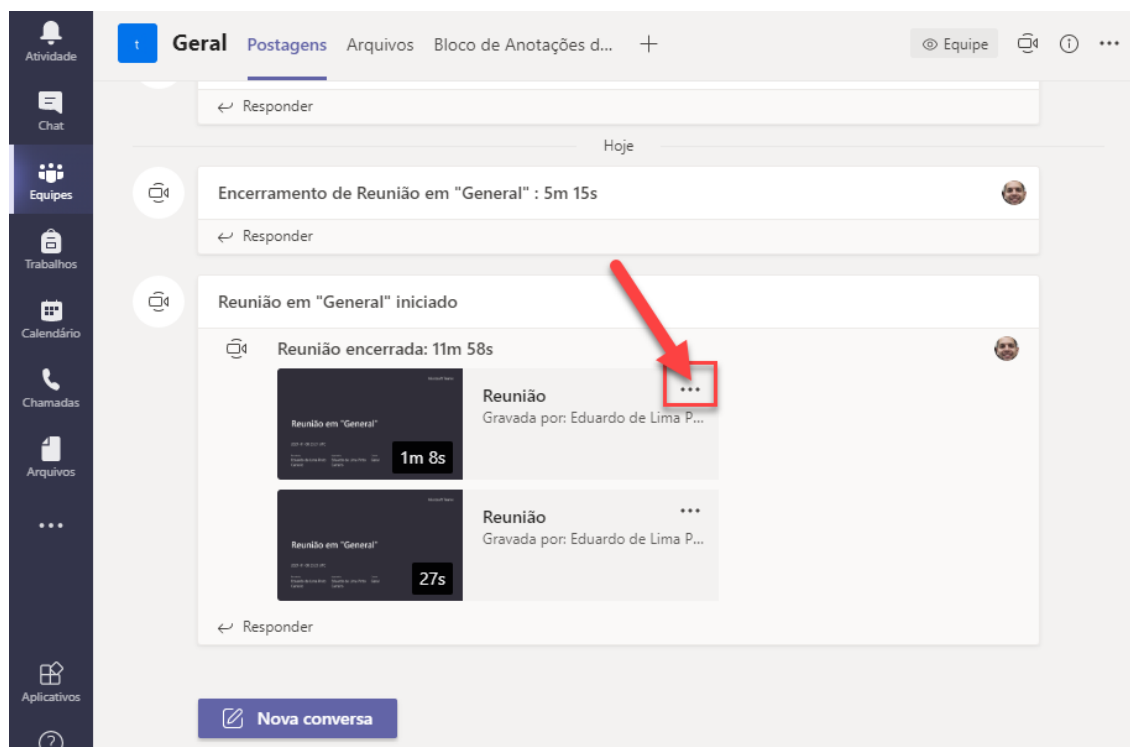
Atividade

Chat

Equipes

Trabalhos

Calendário

Chamadas

Arquivos

...

Aplicativos

t

Geral Postagens Arquivos Bloco de Anotações d... +

Equipe

...

Responder

Hoje

Encerramento de Reunião em "General" : 5m 15s

Responder

Reunião em "General" iniciado

Reunião encerrada: 11m 58s

Reunião em "General"

1m 8s

Reunião

Gravada por: Eduardo de Lima P...

...

Reunião em "General"

27s

Reunião

Gravada por: Eduardo de Lima P...

...

Responder

Nova conversa